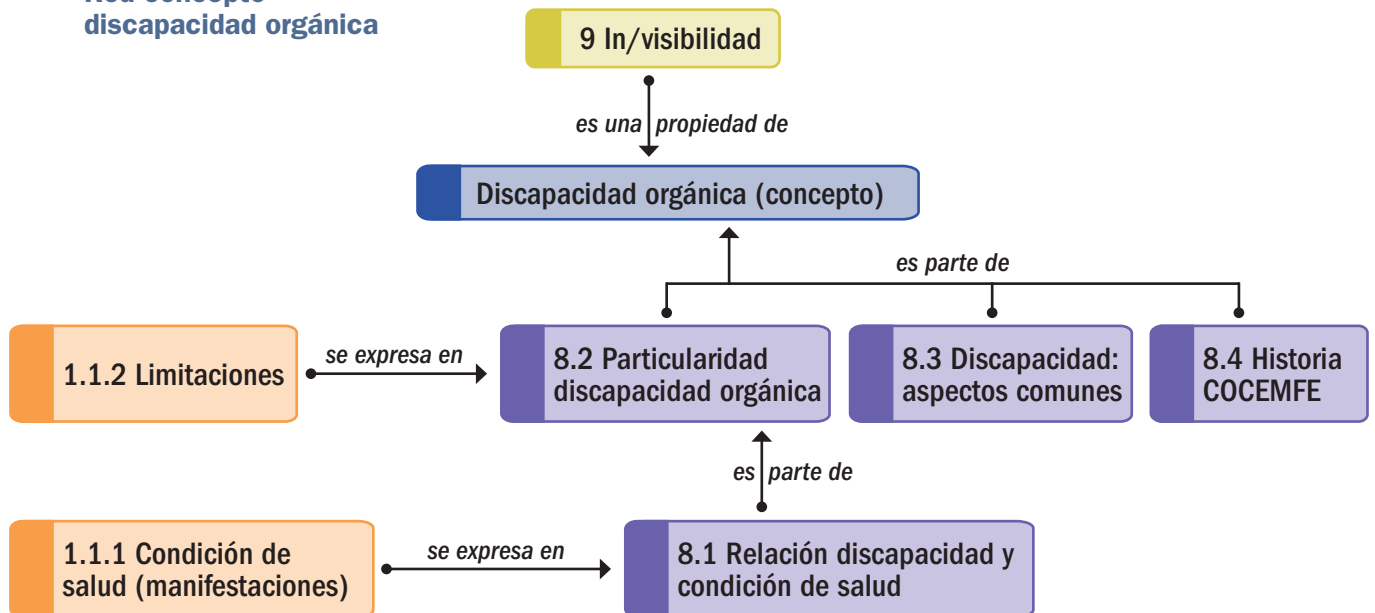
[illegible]
discapacidad orgánica

9 In/visibilidad

es una propiedad de

Discapacidad orgánica (concepto)

es parte de

1.1.2 Limitaciones

se expresa en

8.2 Particularidad discapacidad orgánica

8.3 Discapacidad: aspectos comunes

8.4 Historia COCEMFE

es parte de

1.1.1 Condición de salud (manifestaciones)

se expresa en

8.1 Relación discapacidad y condición de salud